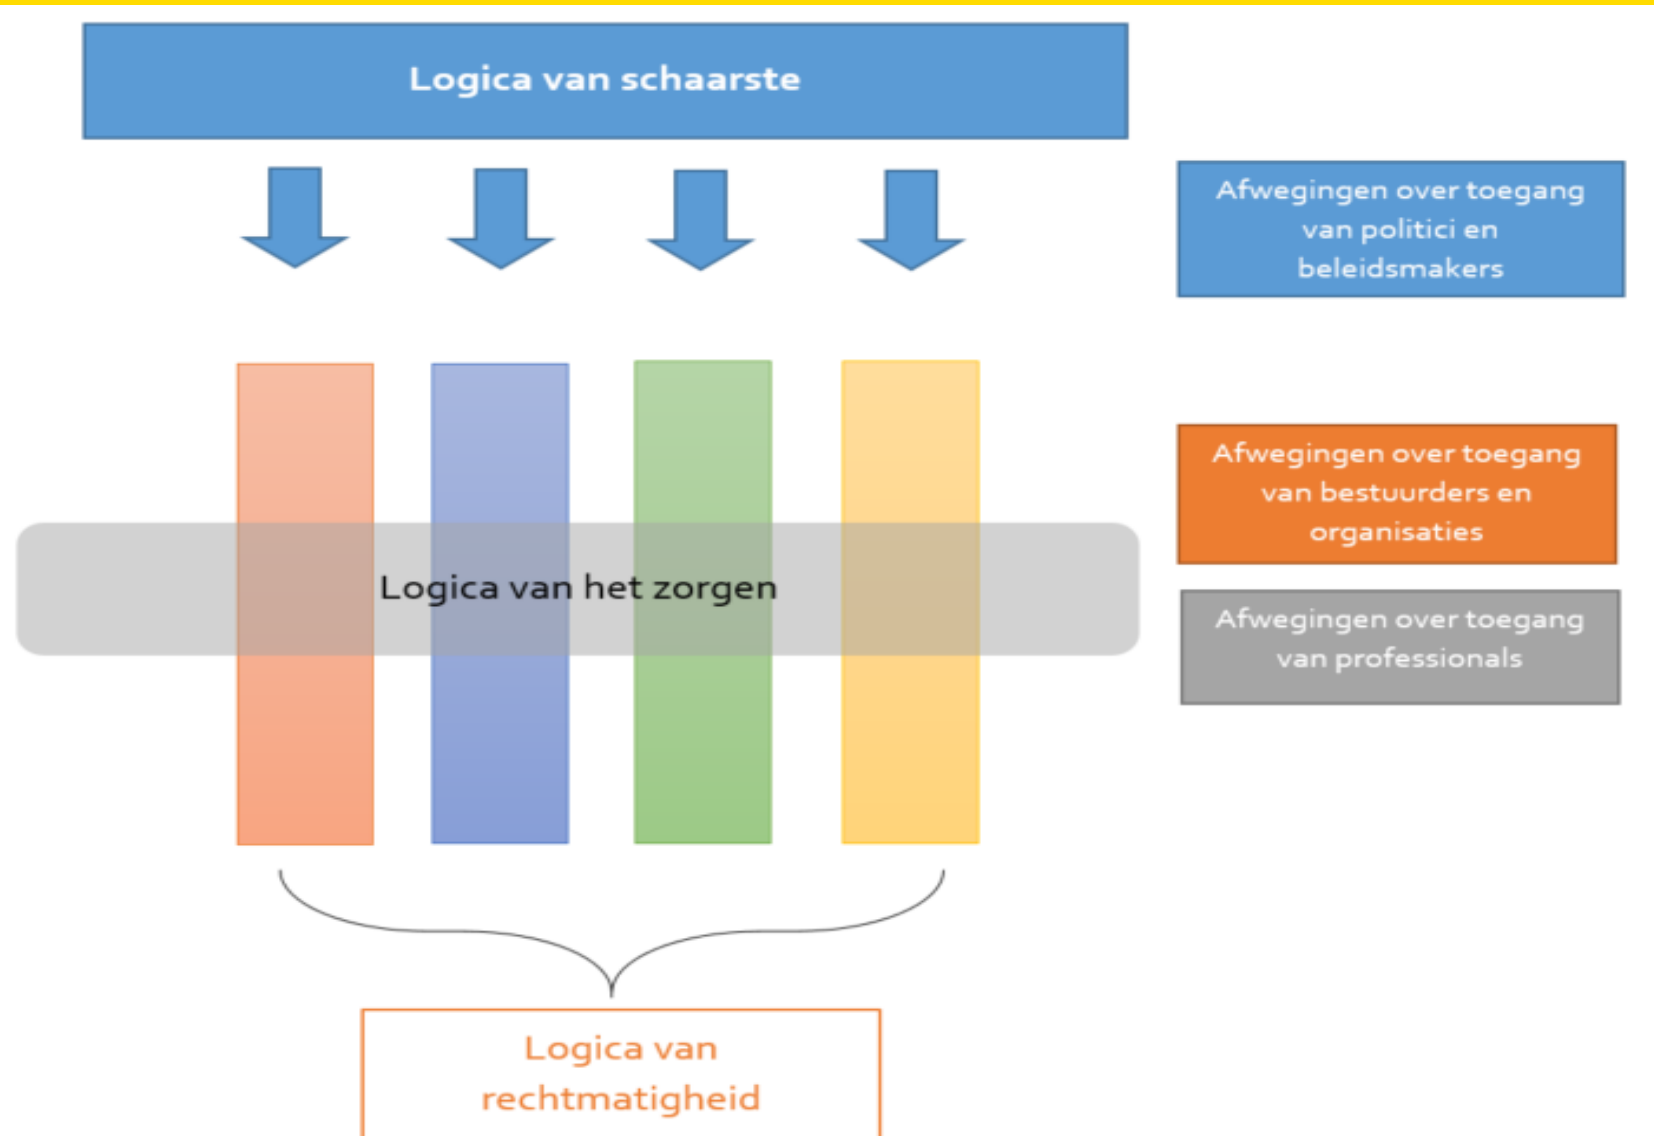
Logica van schaarste

Afwegingen over toegang van politici en beleidsmakers

Logica van het zorgen

Afwegingen over toegang van bestuurders en organisaties

Afwegingen over toegang van professionals

Logica van rechtmatigheid